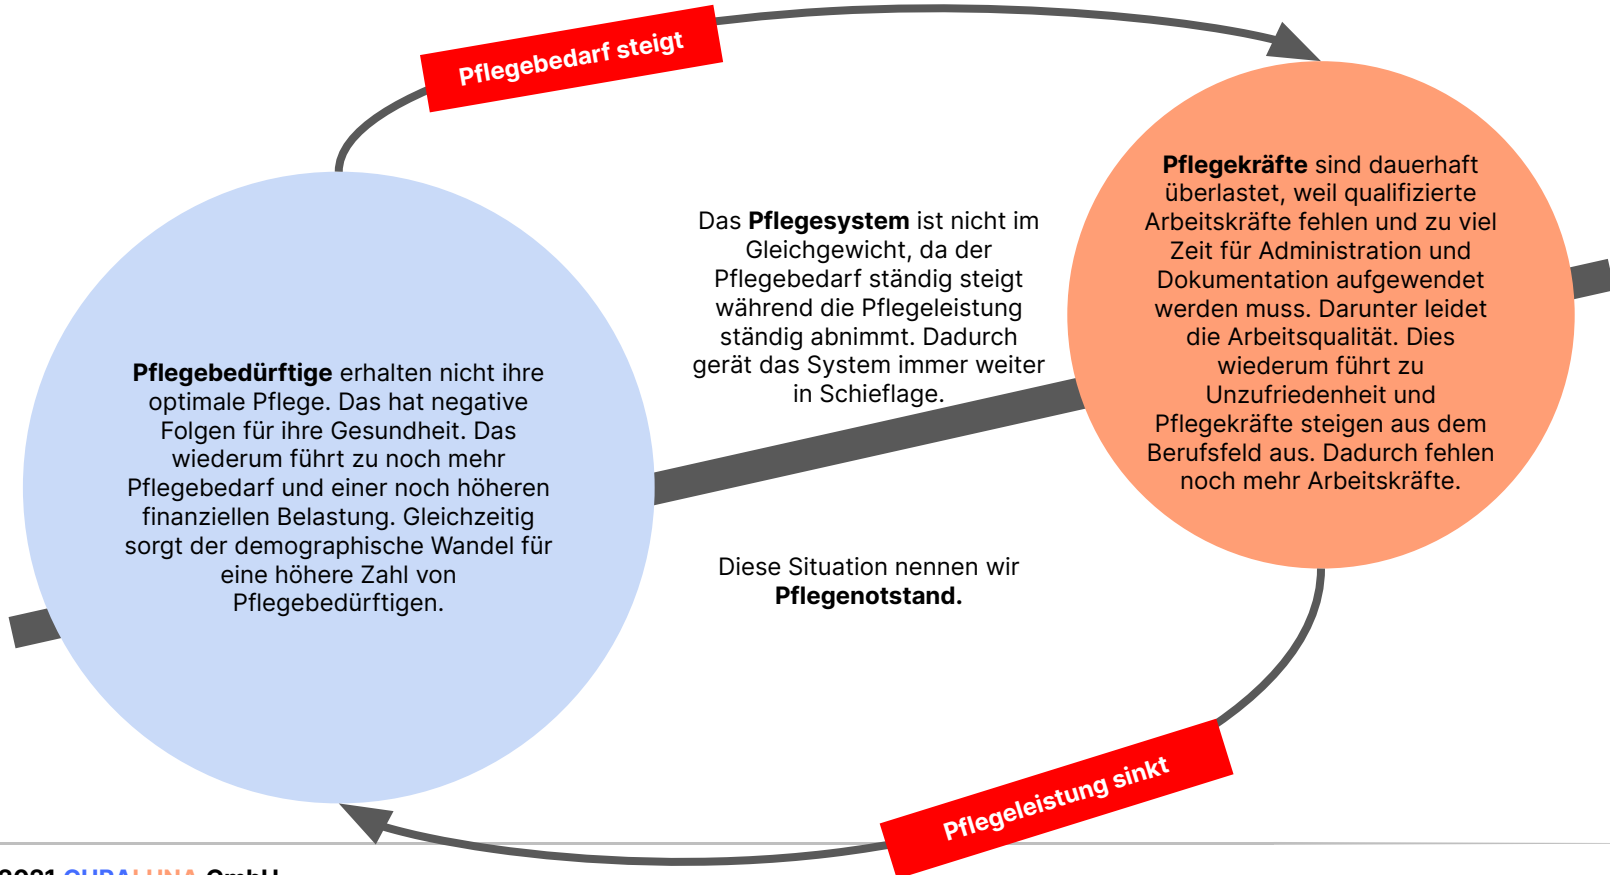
Pflegebedarf steigt

Pflegebedürftige erhalten nicht ihre optimale Pflege. Das hat negative Folgen für ihre Gesundheit. Das wiederum führt zu noch mehr Pflegebedarf und einer noch höheren finanziellen Belastung. Gleichzeitig sorgt der demographische Wandel für eine höhere Zahl von Pflegebedürftigen.

Das Pflegesystem ist nicht im Gleichgewicht, da der Pflegebedarf ständig steigt während die Pflegeleistung ständig abnimmt. Dadurch gerät das System immer weiter in Schieflage.

Pflegekräfte sind dauerhaft überlastet, weil qualifizierte Arbeitskräfte fehlen und zu viel Zeit für Administration und Dokumentation aufgewendet werden muss. Darunter leidet die Arbeitsqualität. Dies wiederum führt zu Unzufriedenheit und Pflegekräfte steigen aus dem Berufsfeld aus. Dadurch fehlen noch mehr Arbeitskräfte.

Diese Situation nennen wir Pflegenotstand.

Pflegeleistung sinkt

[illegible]